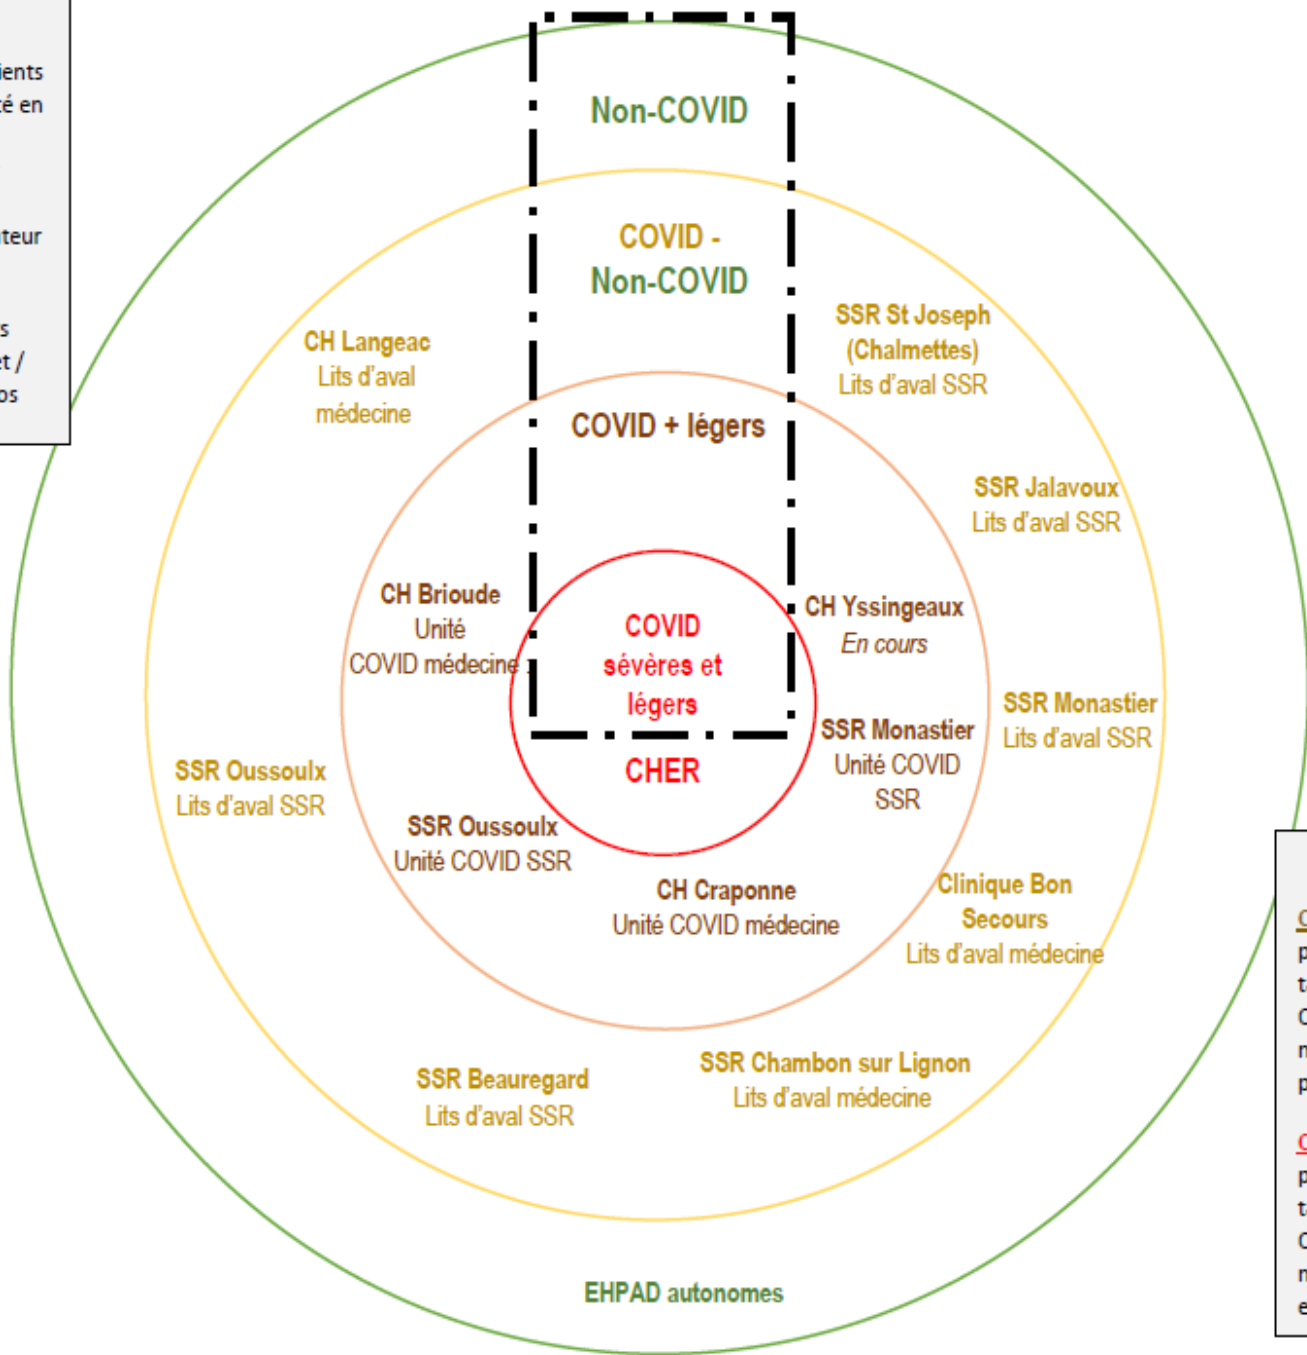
ients
té en

teur

s
et /
os

Non-COVID

COVID -
Non-COVID

SSR St Joseph
(Chalmettes)
Lits d'aval SSR

CH Langeac
Lits d'aval
médecine

COVID + légers

SSR Jalavoux
Lits d'aval SSR

CH Brioude
Unité
COVID médecine

COVID
sévères et
légers

CHER

CH Yssingeaux
En cours

SSR Monastier
Lits d'aval SSR

SSR Monastier
Unité COVID
SSR

SSR Oussoulx
Lits d'aval SSR

SSR Oussoulx
Unité COVID SSR

CH Craponne
Unité COVID médecine

Clinique Bon
Secours
Lits d'aval médecine

SSR Beauregard
Lits d'aval SSR

SSR Chambon sur Lignon
Lits d'aval médecine

EHPAD autonomes

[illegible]
p
t
C
n
p

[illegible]
p
t
C
n
e